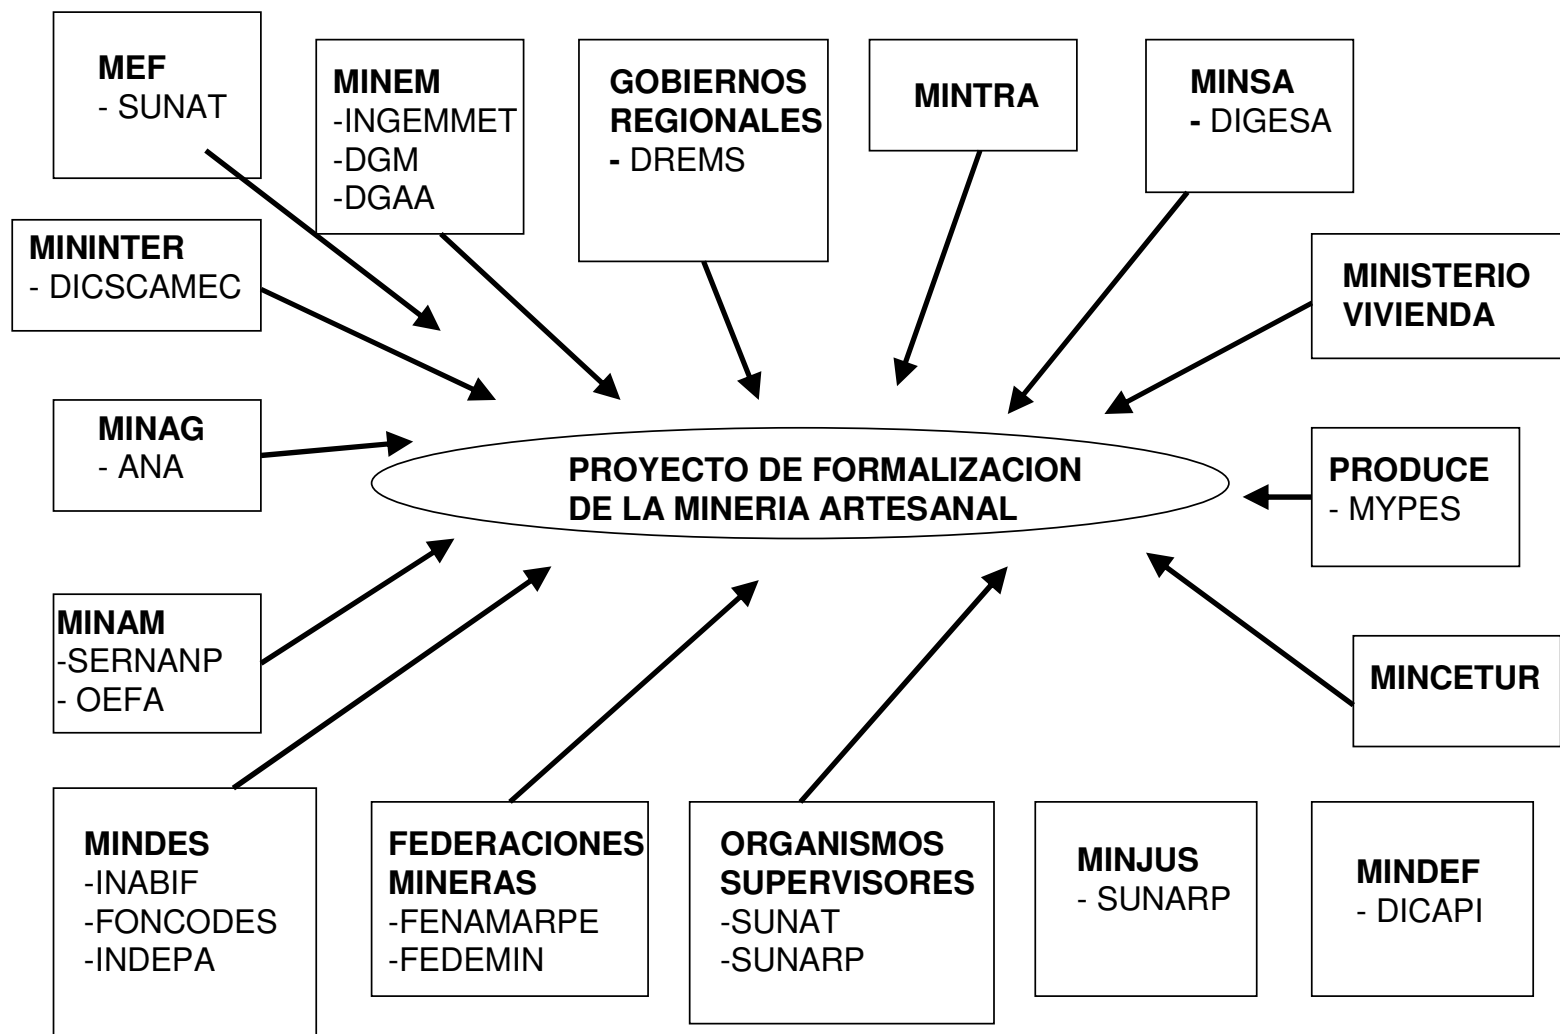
MEF
- SUNAT

MINEM
-INGEMMET
-DGM
-DGAA

GOBIERNOS REGIONALES
- DREMS

MINTRA

MINSA
- DIGESA

MININTER
- DICSCAMEC

MINISTERIO VIVIENDA

MINAG
- ANA

PROYECTO DE FORMALIZACION DE LA MINERIA ARTESANAL

PRODUCE
- MYPES

MINAM
-SERNANP
- OEFA

MINCETUR

MINDES
-INABIF
-FONCODES
-INDEPA

FEDERACIONES MINERAS
-FENAMARPE
-FEDEMIN

ORGANISMOS SUPERVISORES
-SUNAT
-SUNARP

MINJUS
- SUNARP

MINDEF
- DICAPI